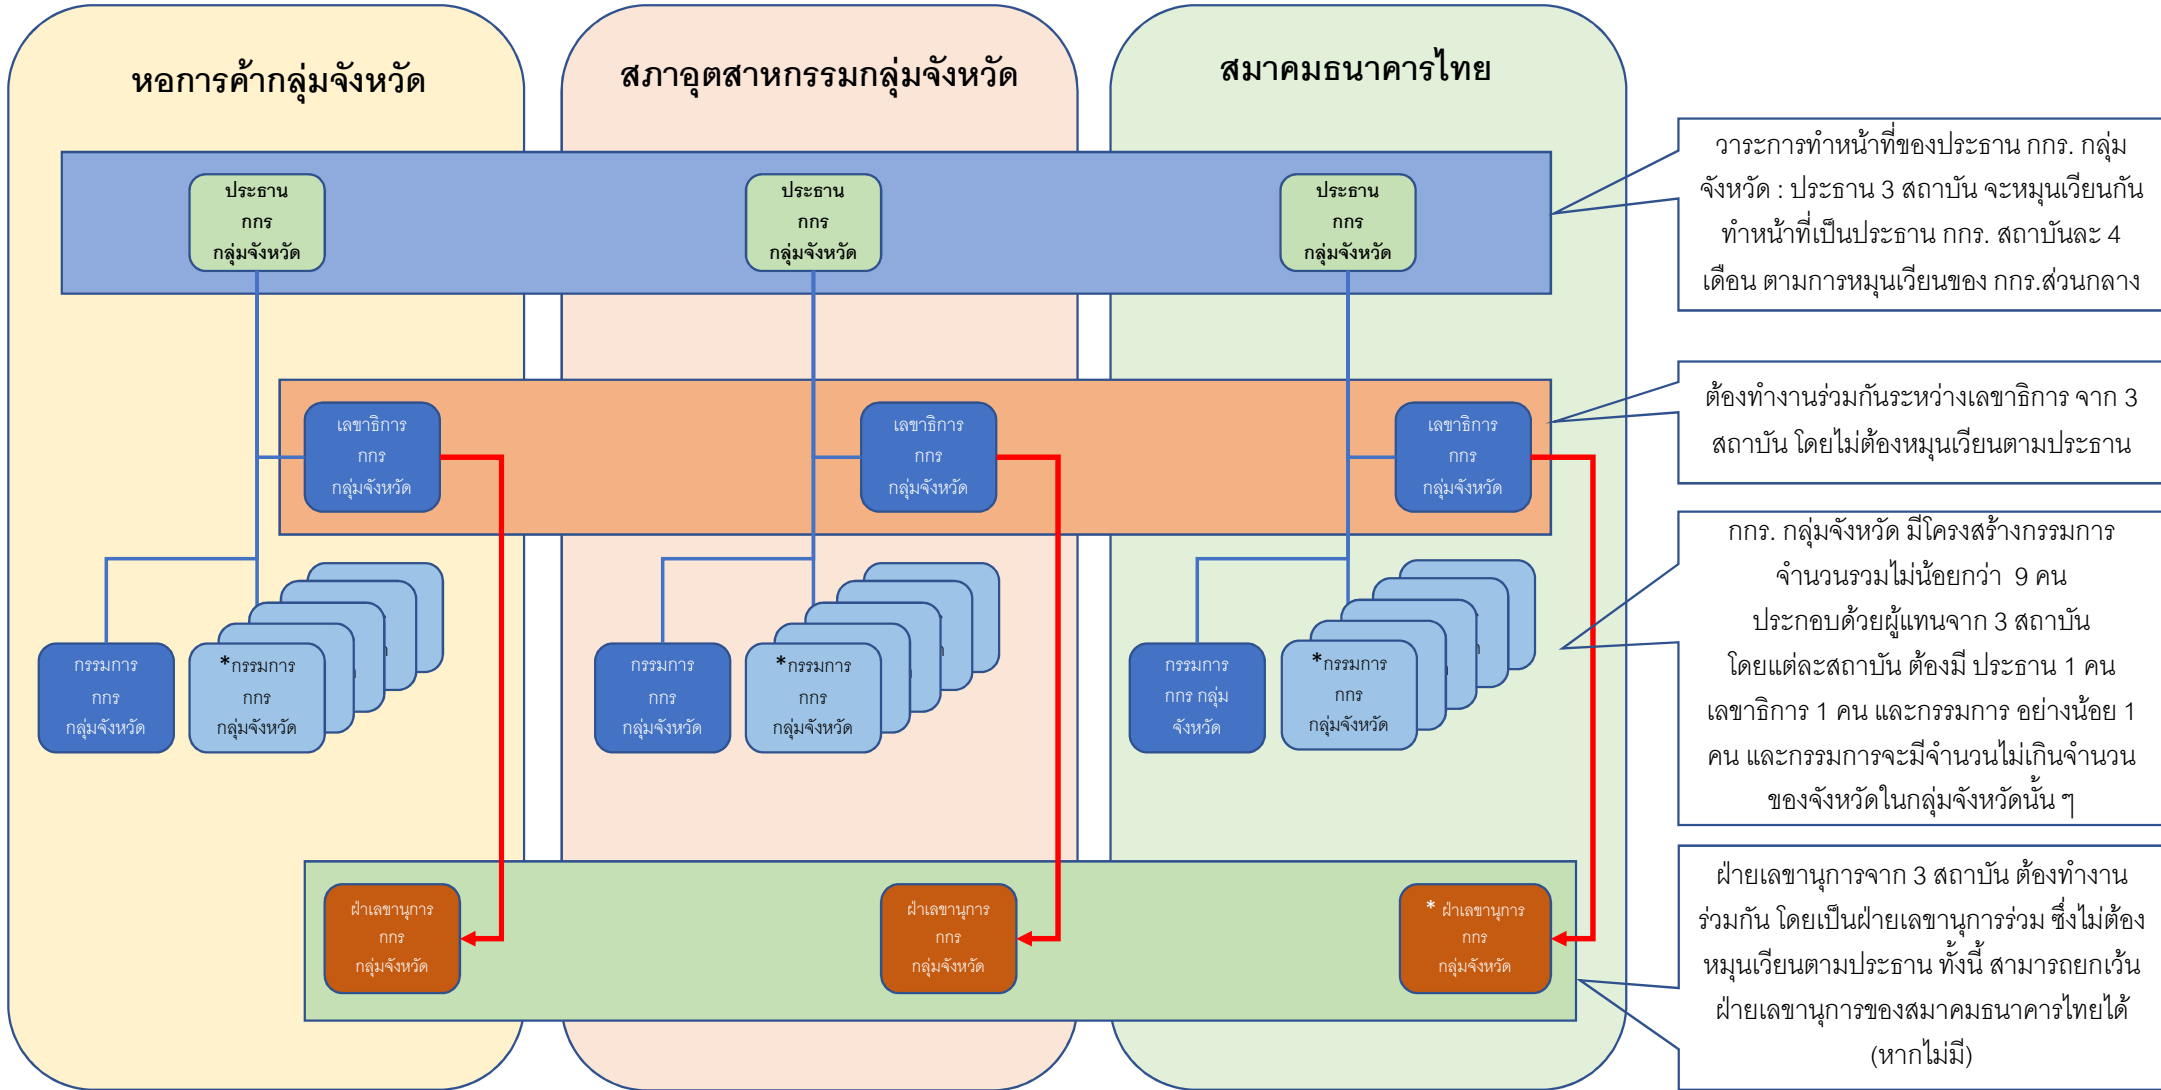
หอการค้ากลุ่มจังหวัด

สภาอุตสาหกรรมกลุ่มจังหวัด

สมาคมธนาคารไทย

ประธาน กกร กลุ่มจังหวัด

ประธาน กกร กลุ่มจังหวัด

ประธาน กกร กลุ่มจังหวัด

วาระการทำหน้าที่ของประธาน กกร. กลุ่มจังหวัด : ประธาน 3 สถาบัน จะหมุนเวียนกันทำหน้าที่เป็นประธาน กกร. สถาบันละ 4 เดือน ตามการหมุนเวียนของ กกร.ส่วนกลาง

เลขาธิการ กกร กลุ่มจังหวัด

เลขาธิการ กกร กลุ่มจังหวัด

เลขาธิการ กกร กลุ่มจังหวัด

ต้องทำงานร่วมกันระหว่างเลขาธิการ จาก 3 สถาบัน โดยไม่ต้องหมุนเวียนตามประธาน

กรรมการ กกร กลุ่มจังหวัด

*กรรมการ กกร กลุ่มจังหวัด

กรรมการ กกร กลุ่มจังหวัด

*กรรมการ กกร กลุ่มจังหวัด

กรรมการ กกร กลุ่ม จังหวัด

*กรรมการ กกร กลุ่มจังหวัด

กกร. กลุ่มจังหวัด มีโครงสร้างกรรมการ จำนวนรวมไม่น้อยกว่า 9 คน ประกอบด้วยผู้แทนจาก 3 สถาบัน โดยแต่ละสถาบัน ต้องมี ประธาน 1 คน เลขาธิการ 1 คน และกรรมการ อย่างน้อย 1 คน และกรรมการจะมีจำนวนไม่เกินจำนวนของจังหวัดในกลุ่มจังหวัดนั้น ๆ

ฝ่ายเลขานุการ กกร กลุ่มจังหวัด

ฝ่ายเลขานุการ กกร กลุ่มจังหวัด

* ฝ่ายเลขานุการ กกร กลุ่มจังหวัด

ฝ่ายเลขานุการจาก 3 สถาบัน ต้องทำงานร่วมกัน โดยเป็นฝ่ายเลขานุการร่วม ซึ่งไม่ต้องหมุนเวียนตามประธาน ทั้งนี้ สามารถยกเว้นฝ่ายเลขานุการของสมาคมธนาคารไทยได้ (หากไม่มี)